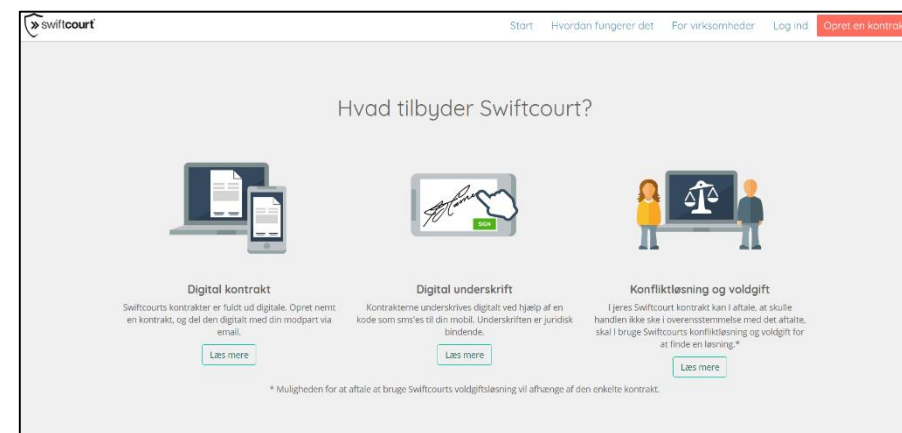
swiftcourt

Start Hvordan fungerer det For virksomheder Log ind Opret en kontrakt

Hvad tilbyder Swiftcourt?

SIGN

Digital kontrakt

Swiftcourts kontrakter er fuldt ud digitale. Opret nemt en kontrakt, og del den digitalt med din modpart via email.

Læs mere

Digital underskrift

Kontrakterne underskrives digitalt ved hjælp af en kode som sms'es til din mobil. Underskriften er juridisk bindende.

Læs mere

Konfliktløsning og voldgift

I jeres Swiftcourt kontrakt kan I aftale, at skulle handlen ikke ske i overensstemmelse med det aftalte, skal I bruge Swiftcourts konfliktløsning og voldgift for at finde en løsning.*

Læs mere

* Muligheden for at aftale at bruge Swiftcourts voldgiftsløsning vil afhænge af den enkelte kontrakt.